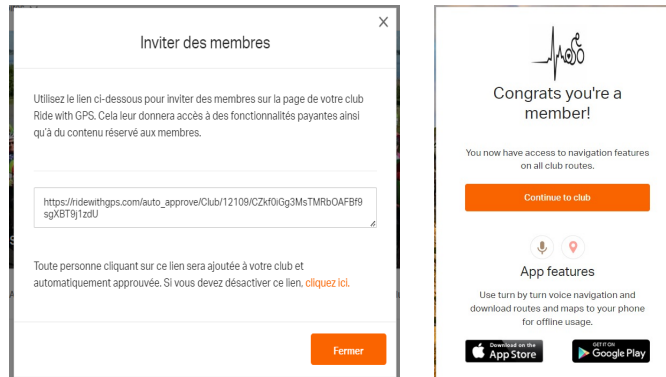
Inviter des membres

×

Utilisez le lien ci-dessous pour inviter des membres sur la page de votre club Ride with GPS. Cela leur donnera accès à des fonctionnalités payantes ainsi qu'à du contenu réservé aux membres.

https://ridewithgps.com/auto_approve/Club/12109/CZkf0iGg3MsTMRbOAFBf9sgXBT9j1zdU

Toute personne cliquant sur ce lien sera ajoutée à votre club et automatiquement approuvée. Si vous devez désactiver ce lien, cliquez ici.

Fermer

Congrats you're a member!

You now have access to navigation features on all club routes.

Continue to club

App features

Use turn by turn voice navigation and download routes and maps to your phone for offline usage.

Download on the App Store

GET IT ON Google Play